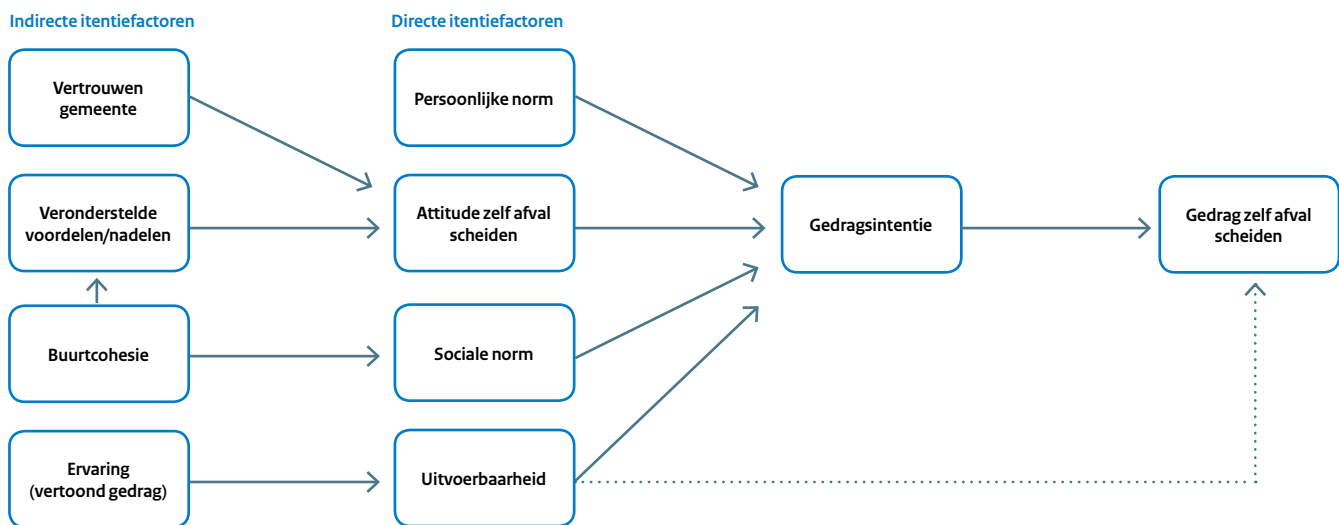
Indirecte itentiefactoren

Directe itentiefactoren

Vertrouwen gemeente

Veronderstelde voordelen/nadelen

Buurtcohesie

Ervaring (vertoond gedrag)

Persoonlijke norm

Attitude zelf afval scheiden

Sociale norm

Uitvoerbaarheid

Gedragsintentie

Gedrag zelf afval scheiden